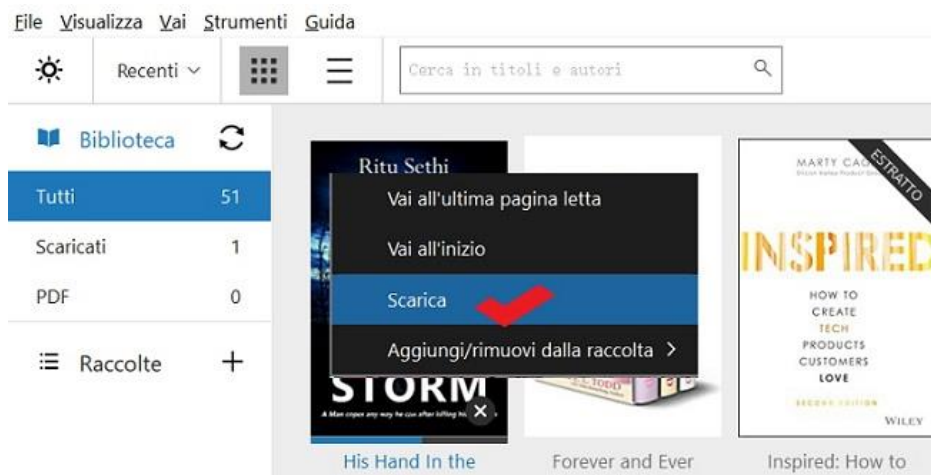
File Visualizza Vai Strumenti Guida

Recenti

Cerca in titoli e autori

Biblioteca

Tutti 51

Scaricati 1

PDF 0

Raccolte +

Ritu Sethi

STORM

A Man copes any way he can after killing his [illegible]

Vai all'ultima pagina letta

Vai all'inizio

Scarica

Aggiungi/rimuovi dalla raccolta >

S.L. TODD

MARTY CAG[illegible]

ESTRATTO

INSPIRED

HOW TO CREATE TECH PRODUCTS CUSTOMERS LOVE

SECOND EDITION

WILEY

His Hand In the

Forever and Ever

Inspired: How to